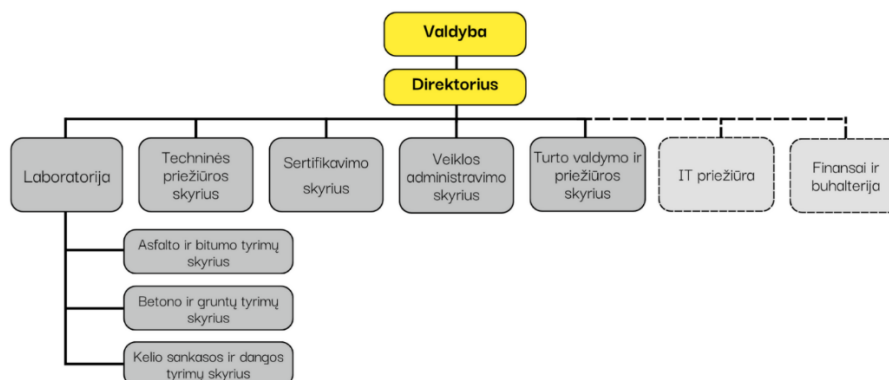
Valdyba

Direktorius

Laboratorija

Techninės priežiūros skyrius

Sertifikavimo skyrius

Veiklos administravimo skyrius

Turto valdymo ir priežiūros skyrius

IT priežiūra

Finansai ir buhalterija

Asfalto ir bitumo tyrimų skyrius

Betono ir gruntų tyrimų skyrius

Kelio sankasos ir dangos tyrimų skyrius